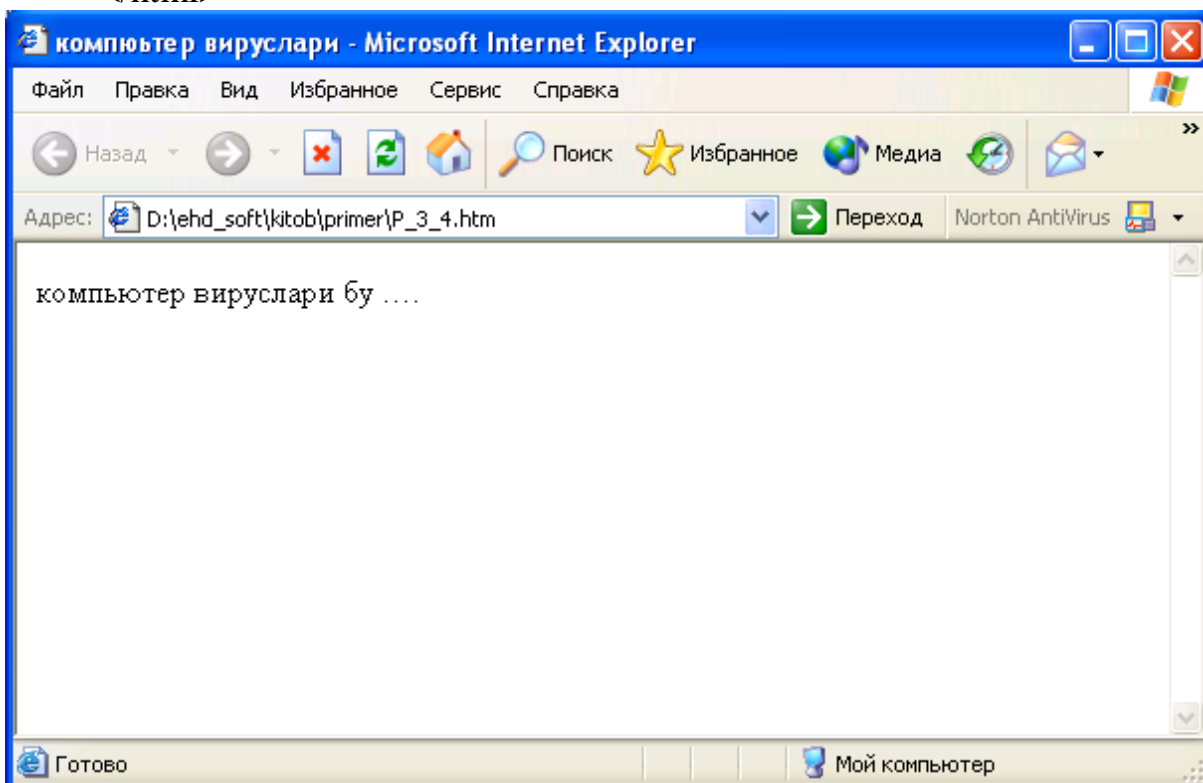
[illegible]

компьютер вируслари - Microsoft Internet Explorer

Файл Правка Вид Избранное Сервис Справка

Назад Поиск Избранное Медиа

Адрес: D:\ehd_soft\kitob\primer\P_3_4.htm Переход Norton AntiVirus

компьютер вируслари бу ….

Готово Мой компьютер